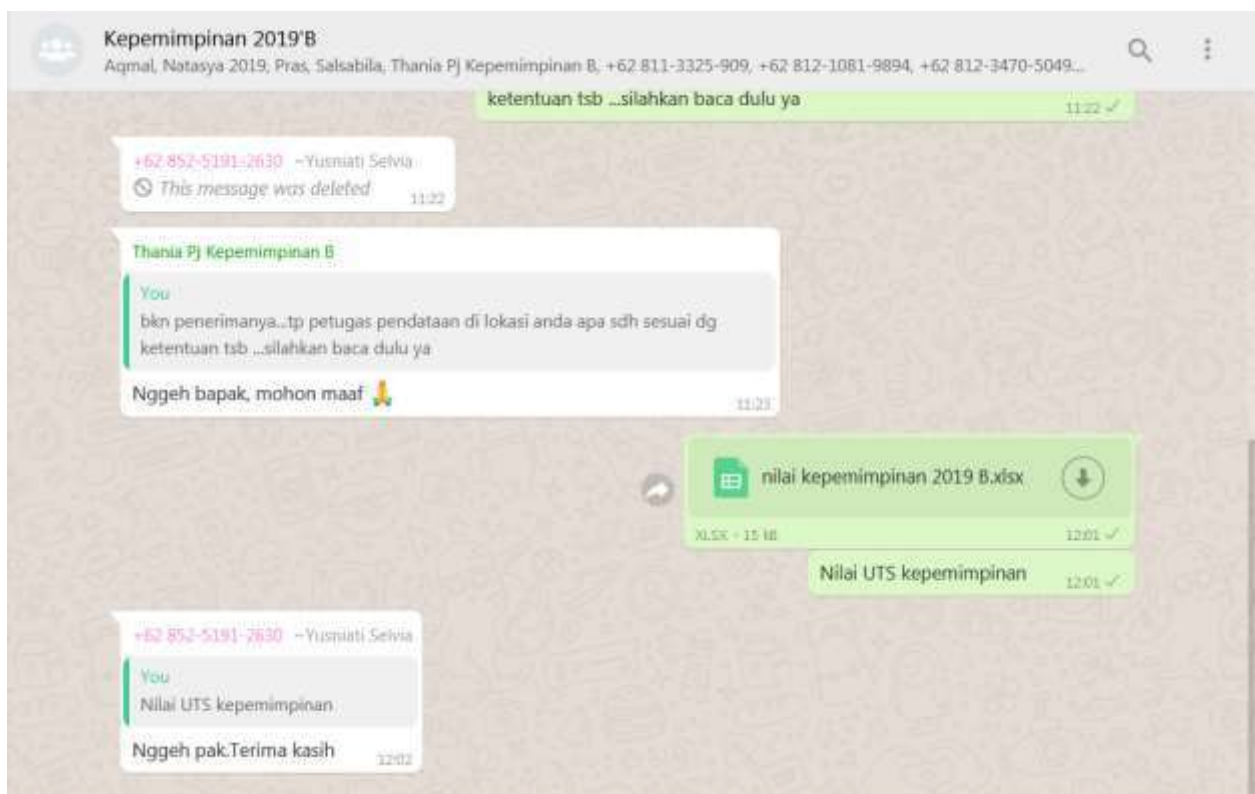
Kepemimpinan 2019'B
Aqmal, Natasya 2019, Pras, Salsabila, Thania Pj Kepemimpinan B, +62 811-3325-909, +62 812-1081-9894, +62 812-3470-5049...

ketentuan tsb ...silahkan baca dulu ya
11:22

+62 852-5191-2630 ~Yusniati Selvia
This message was deleted
11:22

Thania Pj Kepemimpinan B
You
bkn penerimanya...tp petugas pendataan di lokasi anda apa sdh sesuai dg ketentuan tsb ...silahkan baca dulu ya
Nggeh bapak, mohon maaf 🙏
11:23

nilai kepemimpinan 2019 B.xlsx
XLSX • 15 kB
12:01

Nilai UTS kepemimpinan
12:01

+62 852-5191-2630 ~Yusniati Selvia
You
Nilai UTS kepemimpinan
Nggeh pak.Terima kasih
12:02